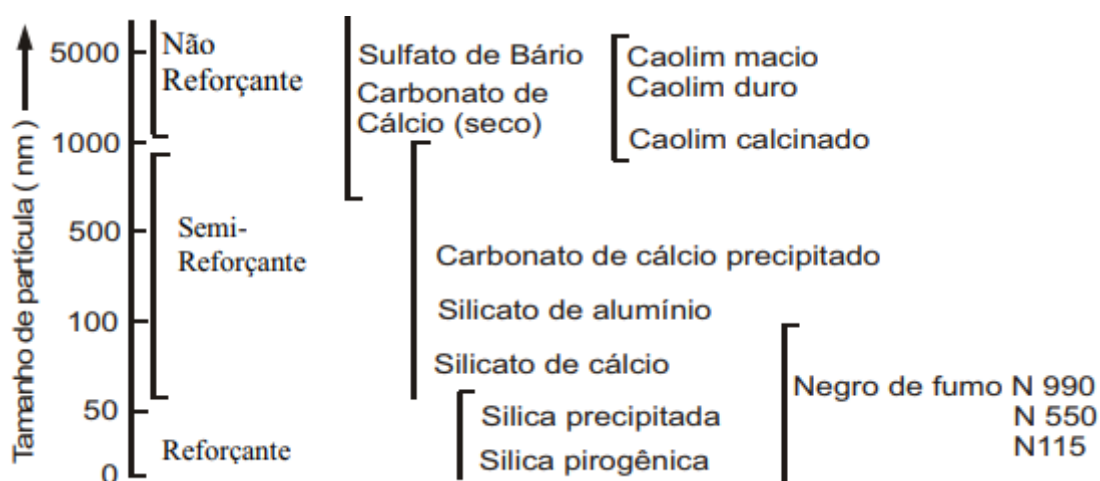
Tamanho de partícula ( nm )

5000
1000
500
100
50
0

Não Reforçante

Semi-Reforçante

Reforçante

Sulfato de Bário
Carbonato de Cálcio (seco)

Caolim macio
Caolim duro
Caolim calcinado

Carbonato de cálcio precipitado
Silicato de alumínio
Silicato de cálcio

Silica precipitada
Silica pirogênica

Negro de fumo N 990
N 550
N115